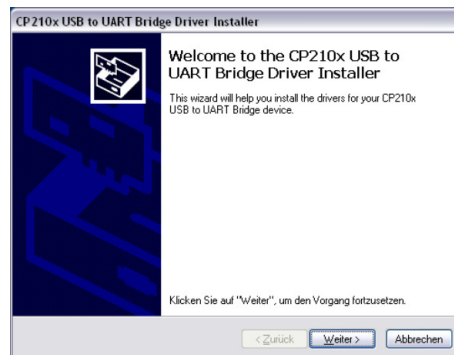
CP210x USB to UART Bridge Driver Installer

Welcome to the CP210x USB to UART Bridge Driver Installer

This wizard will help you install the drivers for your CP210x USB to UART Bridge device.

Klicken Sie auf "Weiter", um den Vorgang fortzusetzen.

< Zurück Weiter > Abbrechen